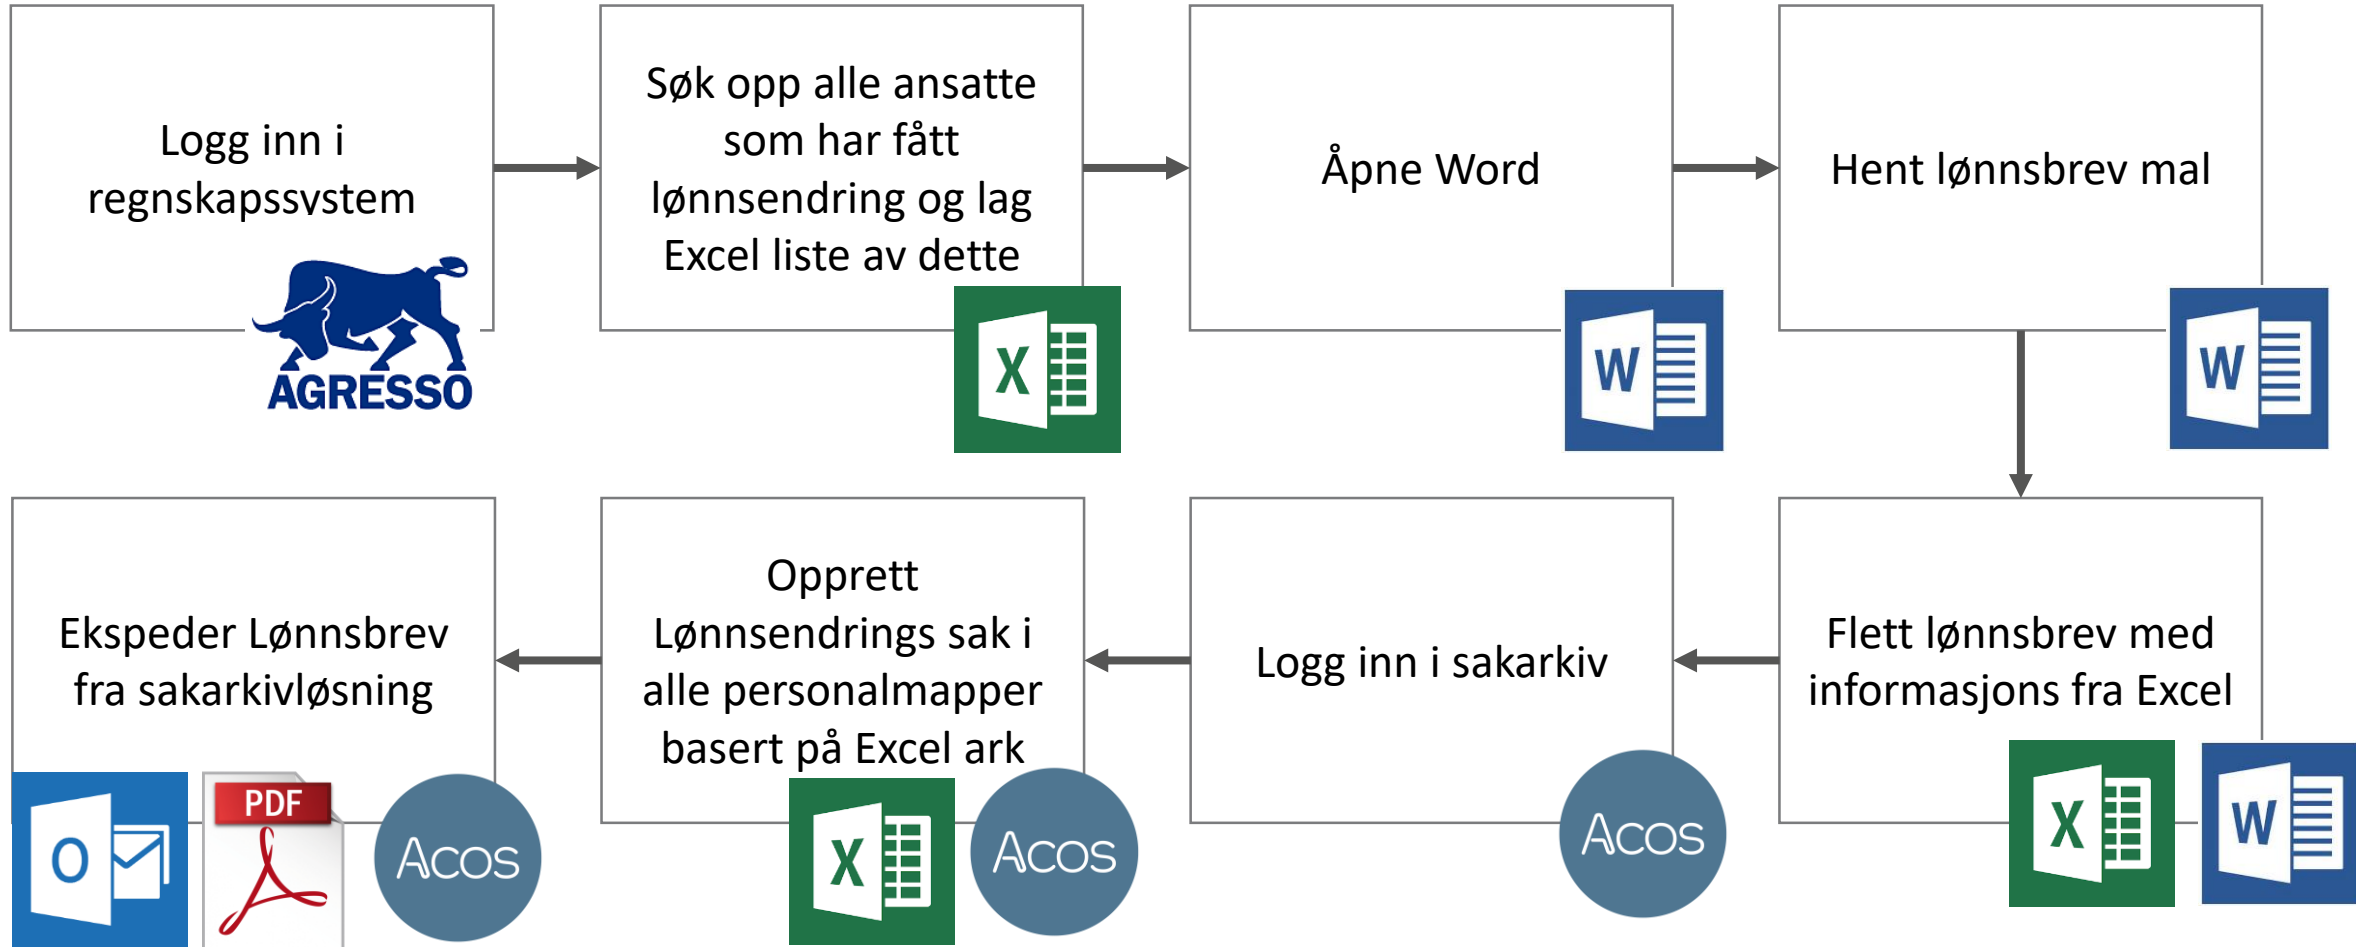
Logg inn i regnskapssystem

AGRESSO

Søk opp alle ansatte som har fått lønnsendring og lag Excel liste av dette

X

Åpne Word

W

Hent lønnsbrev mal

W

Flett lønnsbrev med informasjons fra Excel

X

W

Logg inn i sakarkiv

Acos

Opprett Lønnsendrings sak i alle personalmapper basert på Excel ark

X

Acos

Ekspeder Lønnsbrev fra sakarkivløsning

O

PDF

Acos